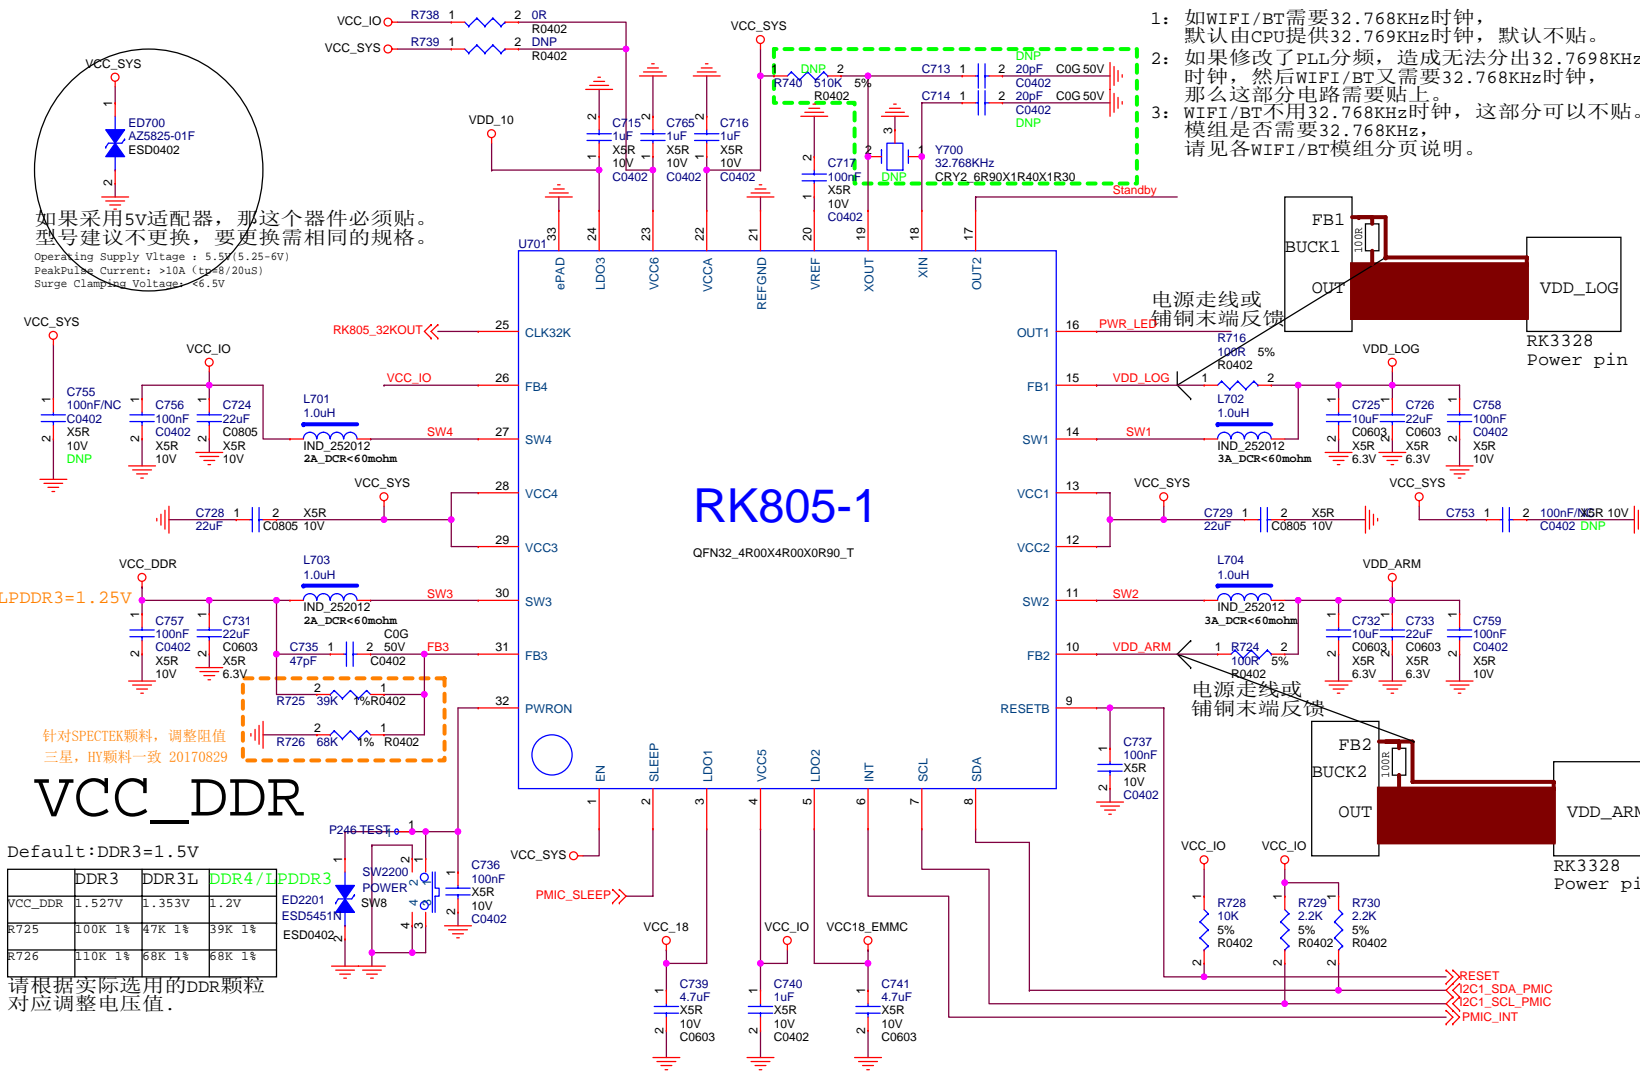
1: 如WIFI/BT需要32.768KHz时钟，默认由CPU提供32.769KHz时钟， 默认不贴。
2: 如果修改了PLL分频，造成无法分出32.7698KHz时钟，然后WIFI/BT又需要32.768KHz时钟，那么这部分电路需要贴上。
3: WIFI/BT不用32.768KHz时钟，这部分可以不贴。模组是否需要32.768KHz，请见各WIFI/BT模组分页说明。

VCC_SYS
ED700
AZ5825-01F
ESD0402

如果采用5V适配器，那这个器件必须贴。型号建议不更换，要更换需相同的规格。
Operating Supply Vltage : 5.5V(5.25-6V)
PeakPulse Current: >10A (tp=8/20uS)
Surge Clamping Voltage: <6.5V

VCC_IO R738 0R R0402
VCC_SYS R739 DNP R0402
VDD_10
C715 1uF X5R 10V C0402
C765 1uF X5R 10V C0402
C716 1uF X5R 10V C0402
VCC_SYS
R740 DNP 510K 5% R0402
C713 20pF C0G 50V C0402 DNP
C714 20pF C0G 50V C0402 DNP
C717 100nF X5R 10V C0402
Y700 32.768KHz DNP CRY2_6R90X1R40X1R30
Standby

U701
ePAD LDO3 VCC6 VCCA REFGND VREF XOUT XIN OUT2
33 24 23 22 21 20 19 18 17

VCC_SYS
C755 100nF/NC C0402 X5R 10V DNP
VCC_IO
C756 100nF C0402 X5R 10V
C724 22uF C0805 X5R 10V
L701 1.0uH IND_252012 2A_DCR<60mohm
RK805_32KOUT 25 CLK32K
VCC_IO 26 FB4
SW4 27 SW4
VCC_SYS
C728 22uF C0805 X5R 10V
28 VCC4
29 VCC3
VCC_DDR
LPDDR3=1.25V
C757 100nF C0402 X5R 10V
C731 22uF C0603 X5R 6.3V
L703 1.0uH IND_252012 2A_DCR<60mohm
SW3 30 SW3
C735 47pF C0G 50V C0402
FB3 31 FB3
R725 39K 1% R0402
R726 68K 1% R0402
32 PWRON
针对SPECTEK颗粒，调整阻值
三星，HY颗粒一致 20170829

RK805-1
QFN32_4R00X4R00X0R90_T

EN SLEEP LDO1 VCC5 LDO2 INT SCL SDA
1 2 3 4 5 6 7 8

16 OUT1 PWR_LED
15 FB1 VDD_LOG
14 SW1 SW1
13 VCC1
12 VCC2
11 SW2 SW2
10 FB2 VDD_ARM
9 RESETB

电源走线或铺铜末端反馈
R716 100R 5% R0402
VDD_LOG
L702 1.0uH IND_252012 3A_DCR<60mohm
C725 10uF C0603 X5R 6.3V
C726 22uF C0603 X5R 6.3V
C758 100nF C0402 X5R 10V
VCC_SYS
C729 22uF C0805 X5R 10V
VCC_SYS
C753 100nF/NC X5R 10V C0402 DNP
L704 1.0uH IND_252012 3A_DCR<60mohm
VDD_ARM
C732 10uF C0603 X5R 6.3V
C733 22uF C0603 X5R 6.3V
C759 100nF C0402 X5R 10V
R724 100R 5% R0402
电源走线或铺铜末端反馈
C737 100nF X5R 10V C0402

FB1
BUCK1
OUT
100R
VDD_LOG
RK3328
Power pin

FB2
BUCK2
OUT
100R
VDD_ARM
RK3328
Power pi

VCC_DDR

Default:DDR3=1.5V

| | DDR3 | DDR3L | DDR4/LPDDR3 |
|---|---|---|---|
| VCC_DDR | 1.527V | 1.353V | 1.2V |
| R725 | 100K 1% | 47K 1% | 39K 1% |
| R726 | 110K 1% | 68K 1% | 68K 1% |

请根据实际选用的DDR颗粒对应调整电压值.

P246 TEST
SW2200 POWER SW8
ED2201 ESD5451N ESD0402
C736 100nF X5R 10V C0402
VCC_SYS
PMIC_SLEEP
VCC_18
C739 4.7uF X5R 10V C0603
VCC_IO
C740 1uF X5R 10V C0402
VCC18_EMMC
C741 4.7uF X5R 10V C0603
VCC_IO
R728 10K 5% R0402
VCC_IO
R729 2.2K 5% R0402
R730 2.2K 5% R0402
RESET
I2C1_SDA_PMIC
I2C1_SCL_PMIC
PMIC_INT